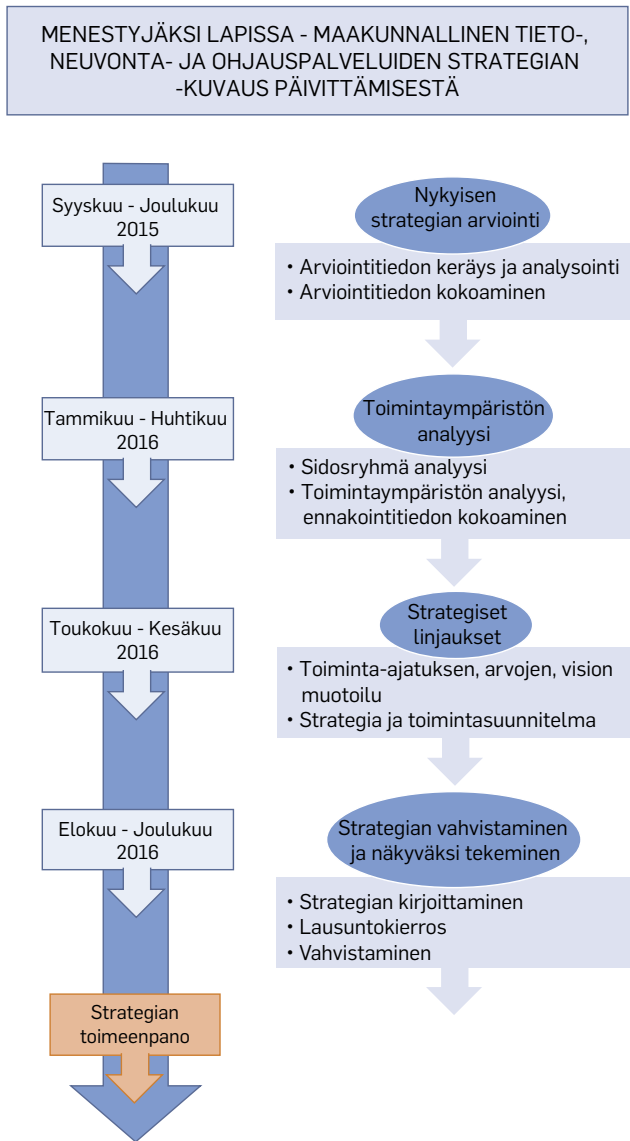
MENESTYJÄKSI LAPISSA - MAAKUNNALLINEN TIETO-, NEUVONTA- JA OHJAUSPALVELUIDEN STRATEGIAN -KUVAUS PÄIVITTÄMISESTÄ

Syyskuu - Joulukuu 2015

Nykyisen strategian arviointi

• Arviointitiedon keräys ja analysointi
• Arviointitiedon kokoaminen

Tammikuu - Huhtikuu 2016

Toimintaympäristön analyysi

• Sidosryhmä analyysi
• Toimintaympäristön analyysi, ennakointitiedon kokoaminen

Toukokuu - Kesäkuu 2016

Strategiset linjaukset

• Toiminta-ajatuksen, arvojen, vision muotoilu
• Strategia ja toimintasuunnitelma

Elokuu - Joulukuu 2016

Strategian vahvistaminen ja näkyväksi tekeminen

• Strategian kirjoittaminen
• Lausuntokierros
• Vahvistaminen

Strategian toimeenpano